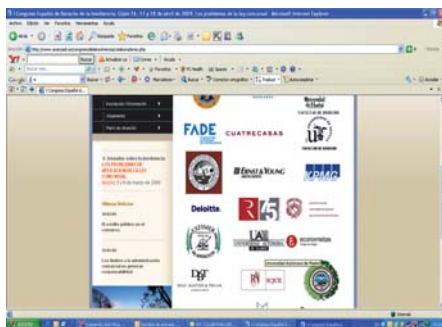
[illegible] Congreso Español de Derecho de la Insolvencia. Cajón 15, 17 y 18 de abril de 2009. Los problemas de la ley concursal - Microsoft Internet Explorer

Archivo Edición Ver Favoritos Herramientas Ayuda

Atrás Búsqueda Favoritos

Dirección http://www.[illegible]

Buscar

Google

Inscripción / Información

Alojamiento

Plano de situación

3 Jornadas sobre Insolvencia LOS PROBLEMAS DE APLICACIÓN DE LA LEY CONCURSAL

FADE

CUATRECASAS

ERNST & YOUNG

KPMG

Deloitte.

Universidad de Oviedo

Universidad Autónoma de Madrid

Internet

Inicio